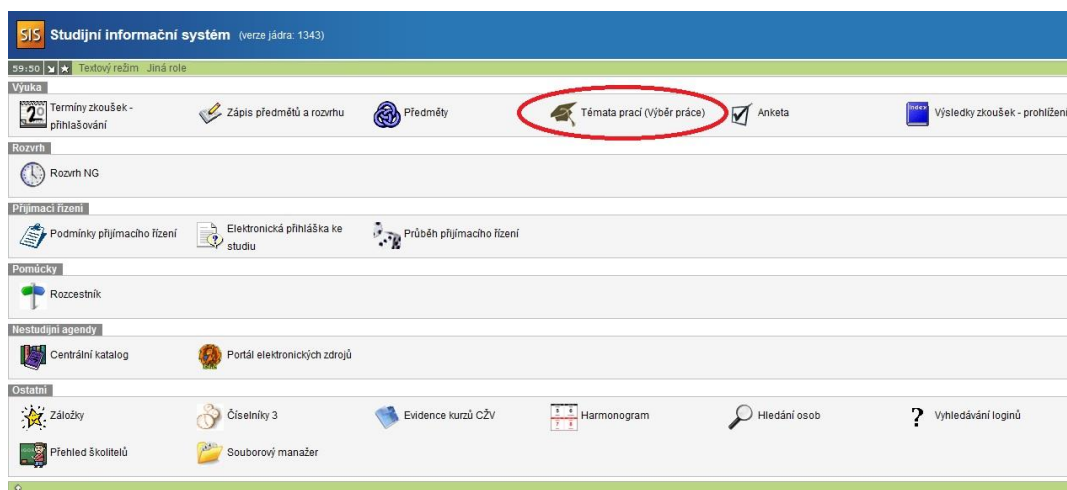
SIS Studijní informační systém (verze jádra: 1343)

59:50 Textový režim Jiná role

Výuka

2 Termíny zkoušek - přihlašování

Zápis předmětů a rozvrhu

Předměty

Témata prací (Výběr práce)

Anketa

Index Výsledky zkoušek - prohlížení

Rozvrh

Rozvrh NG

Přijímací řízení

Podmínky přijímacího řízení

Elektronická přihláška ke studiu

Průběh přijímacího řízení

Pomůcky

Rozcestník

Nestudijní agendy

Centrální katalog

Portál elektronických zdrojů

Ostatní

Záložky

Číselníky 3

Evidence kurzů CŽV

Harmonogram

Hledání osob

? Vyhledávání loginů

Přehled školitelů

Souborový manažer